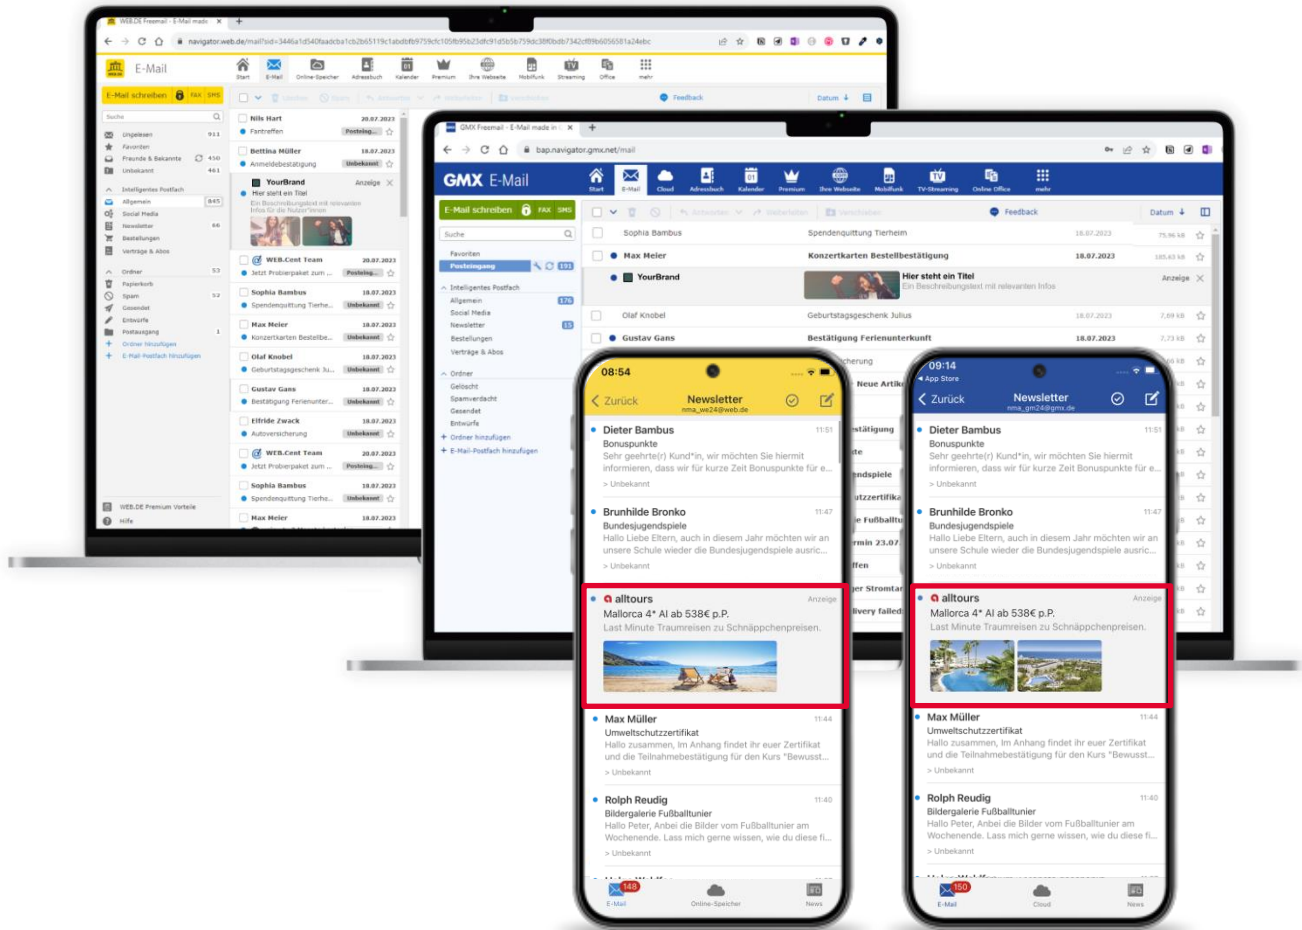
WEB.DE Freemail - E-Mail made

navigator.web.de/mail?sid=3446a1d540faadcba1cb2b65119c1abdbfb9759cfc105fb95b23dfc91d5b5b759dc38f0bdb7342cf89b6056581a24ebc

E-Mail

Start E-Mail Online-Speicher Adressbuch Kalender Premium Ihre Webseite Mobilfunk Streaming Office mehr

E-Mail schreiben FAX SMS

Feedback

Datum

Suche

Ungelesen 911
Favoriten
Freunde & Bekannte 450
Unbekannt 461

Intelligentes Postfach
Allgemein 845
Social Media
Newsletter 66
Bestellungen
Verträge & Abos

Ordner 53
Papierkorb
Spam 52
Gesendet
Entwürfe
Postausgang 1
Ordner hinzufügen
E-Mail-Postfach hinzufügen

WEB.DE Premium Vorteile
Hilfe

Nils Hart 20.07.2023
Fantreffen

Bettina Müller 18.07.2023
Anmeldebestätigung Unbekannt

YourBrand Anzeige
Hier steht ein Titel
Ein Beschreibungstext mit relevanten Infos für die Nutzer*innen

WEB.Cent Team 20.07.2023
Jetzt Probierpaket zum ...

Sophia Bambus 18.07.2023
Spendenquittung Tierhe... Unbekannt

Max Meier 18.07.2023
Konzertkarten Bestellbe... Unbekannt

Olaf Knobel 18.07.2023
Geburtstagsgeschenk Ju... Unbekannt

Gustav Gans 18.07.2023
Bestätigung Ferienunter... Unbekannt

Elfride Zwack 18.07.2023
Autoversicherung Unbekannt

WEB.Cent Team 20.07.2023
Jetzt Probierpaket zum ...

Sophia Bambus 18.07.2023
Spendenquittung Tierho... Unbekannt

Max Meier 18.07.2023

GMX Freemail - E-Mail made in

bap.navigator.gmx.net/mail

GMX E-Mail

Start E-Mail Cloud Adressbuch Kalender Premium Ihre Webseite Mobilfunk TV-Streaming Online Office mehr

E-Mail schreiben FAX SMS

Feedback

Datum

Suche

Favoriten
Posteingang 191

Intelligentes Postfach
Allgemein 176
Social Media
Newsletter 15
Bestellungen
Verträge & Abos

Ordner
Gelöscht
Spamverdacht
Gesendet
Entwürfe
Ordner hinzufügen
E-Mail-Postfach hinzufügen

Sophia Bambus Spendenquittung Tierheim 18.07.2023 75,96 kB
Max Meier Konzertkarten Bestellbestätigung 18.07.2023 185,63 kB
YourBrand Hier steht ein Titel Ein Beschreibungstext mit relevanten Infos Anzeige
Olaf Knobel Geburtstagsgeschenk Julius 18.07.2023 7,69 kB
Gustav Gans Bestätigung Ferienunterkunft 18.07.2023 7,73 kB

08:54
Zurück
Newsletter
nma_we24@web.de

Dieter Bambus 11:51
Bonuspunkte
Sehr geehrte(r) Kund*in, wir möchten Sie hiermit informieren, dass wir für kurze Zeit Bonuspunkte für e...
> Unbekannt

Brunhilde Bronko 11:47
Bundesjugendspiele
Hallo Liebe Eltern, auch in diesem Jahr möchten wir an unsere Schule wieder die Bundesjugendspiele ausric...
> Unbekannt

alltours Anzeige
Mallorca 4* AI ab 538€ p.P.
Last Minute Traumreisen zu Schnäppchenpreisen.

Max Müller 11:44
Umweltschutzzertifikat
Hallo zusammen, Im Anhang findet ihr euer Zertifikat und die Teilnahmebestätigung für den Kurs "Bewusst...
> Unbekannt

Rolph Reudig 11:40
Bildergalerie Fußballturnier
Hallo Peter, Anbei die Bilder vom Fußballturnier am Wochenende. Lass mich gerne wissen, wie du diese fi...
> Unbekannt

148 E-Mail Online-Speicher News

09:14
App Store
Zurück
Newsletter
nma_gm24@gmx.de

Dieter Bambus 11:51
Bonuspunkte
Sehr geehrte(r) Kund*in, wir möchten Sie hiermit informieren, dass wir für kurze Zeit Bonuspunkte für e...
> Unbekannt

Brunhilde Bronko 11:47
Bundesjugendspiele
Hallo Liebe Eltern, auch in diesem Jahr möchten wir an unsere Schule wieder die Bundesjugendspiele ausric...
> Unbekannt

alltours Anzeige
Mallorca 4* AI ab 538€ p.P.
Last Minute Traumreisen zu Schnäppchenpreisen.

Max Müller 11:44
Umweltschutzzertifikat
Hallo zusammen, Im Anhang findet ihr euer Zertifikat und die Teilnahmebestätigung für den Kurs "Bewusst...
> Unbekannt

Rolph Reudig 11:40
Bildergalerie Fußballturnier
Hallo Peter, Anbei die Bilder vom Fußballturnier am Wochenende. Lass mich gerne wissen, wie du diese fi...
> Unbekannt

150 E-Mail Cloud News